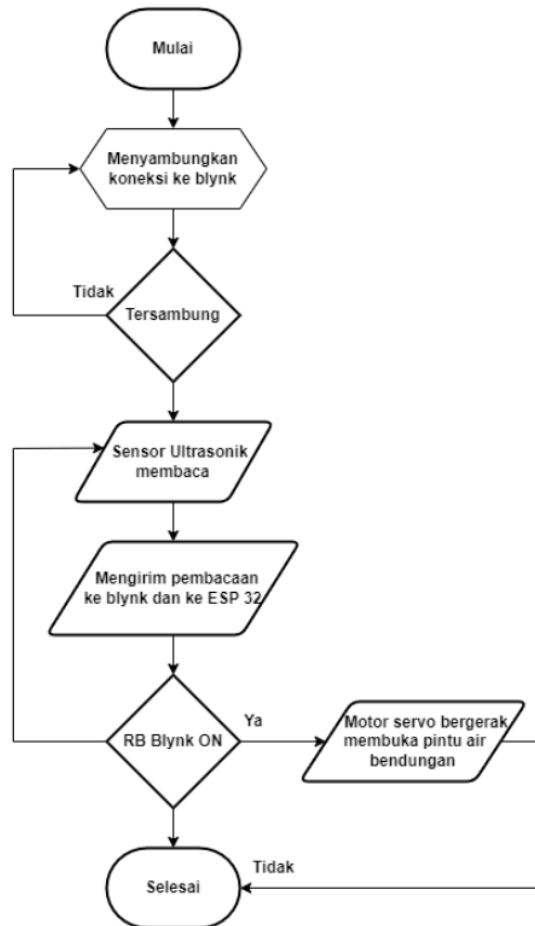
Mulai

Menyambungkan koneksi ke blynk

Tidak

Tersambung

Sensor Ultrasonik membaca

Mengirim pembacaan ke blynk dan ke ESP 32

RB Blynk ON

Ya

Motor servo bergerak membuka pintu air bendungan

Tidak

Selesai